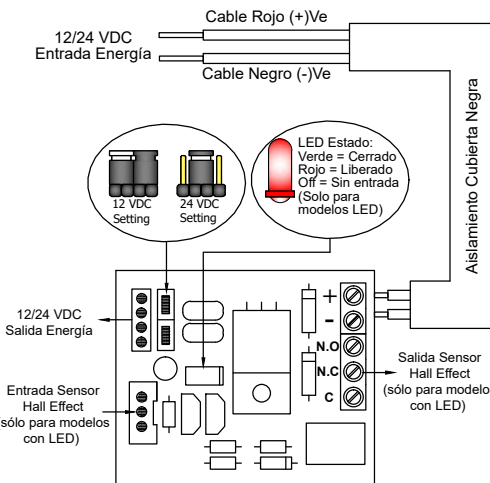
Cable Rojo (+)Ve

12/24 VDC
Entrada Energía

Cable Negro (-)Ve

Aislamiento Cubierta Negra

12 VDC
Setting

24 VDC
Setting

LED Estado:
Verde = Cerrado
Rojo = Liberado
Off = Sin entrada
(Solo para modelos LED)

12/24 VDC
Salida Energía

+

-

N.O

N.C

C

Salida Sensor
Hall Effect
(sólo para modelo con LED)

Entrada Sensor
Hall Effect
sólo para modelos con LED)